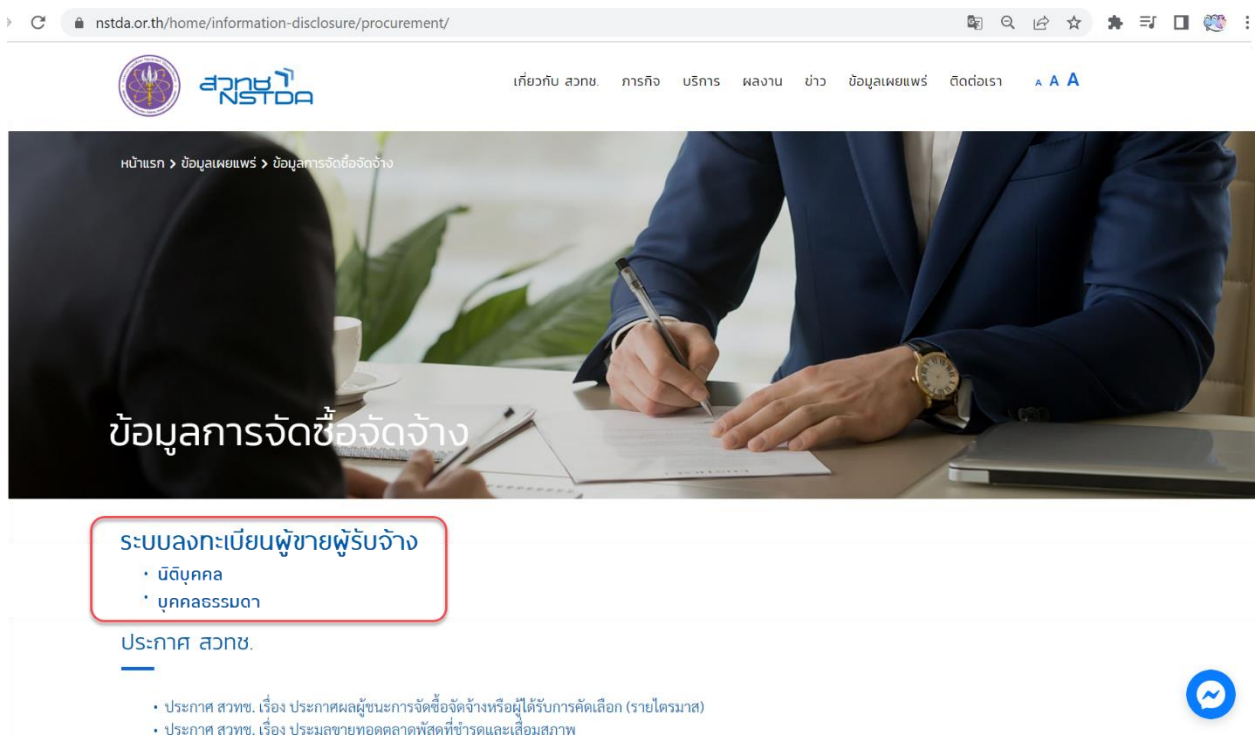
nstda.or.th/home/information-disclosure/procurement/

สวทช NSTDA

เกี่ยวกับ สวทช. ภารกิจ บริการ ผลงาน ข่าว ข้อมูลเผยแพร่ ติดต่อเรา A A A

หน้าแรก > ข้อมูลเผยแพร่ > ข้อมูลการจัดซื้อจัดจ้าง

ข้อมูลการจัดซื้อจัดจ้าง

ระบบลงทะเบียนผู้ขายผู้รับจ้าง
• นิติบุคคล
• บุคคลธรรมดา

ประกาศ สวทช.

• ประกาศ สวทช. เรื่อง ประกาศผลผู้ชนะการจัดซื้อจัดจ้างหรือผู้ได้รับการคัดเลือก (รายไตรมาส)
• ประกาศ สวทช. เรื่อง ประมูลขายทอดตลาดพัสดุที่ชำรุดและเสื่อมสภาพ